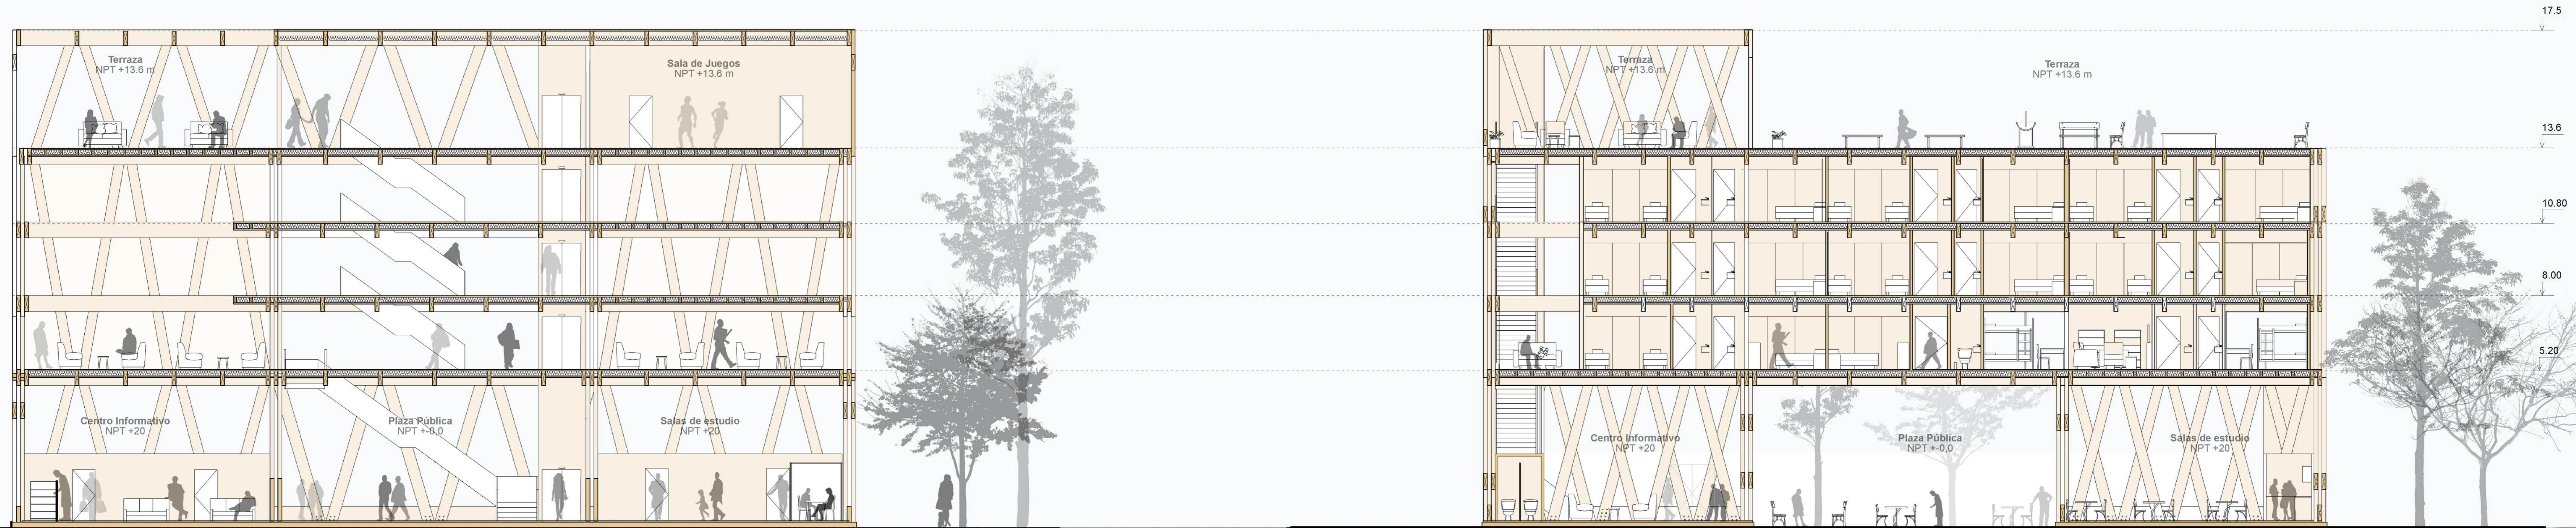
17.5

Terraza
NPT +13.6 m

Sala de Juegos
NPT +13.6 m

Terraza
NPT +13.6 m

Terraza
NPT +13.6 m

13.6

10.80

8.00

5.20

Centro Informativo
NPT +20

Plaza Pública
NPT +-0.0

Salas de estudio
NPT +20

Centro Informativo
NPT +20

Plaza Pública
NPT +-0.0

Salas de estudio
NPT +20